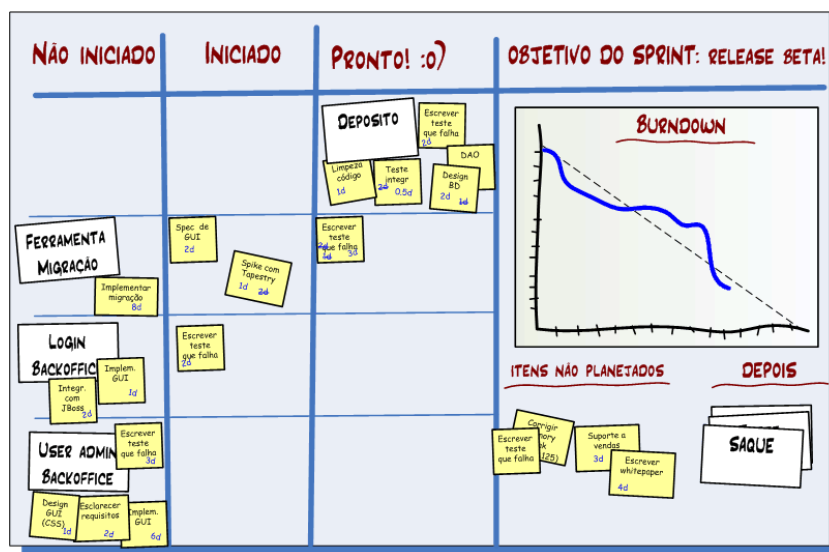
Não iniciado

Iniciado

Pronto! :o)

Objetivo do sprint: release beta!

Deposito

Escrever teste que falha 2d

DAO

Limpeza código 1d

Teste integr 2d 0,5d

Design BD 2d 1d

Burndown

Ferramenta Migração

Implementar migração 8d

Spec de GUI 2d

Spike com Tapestry 1d 2d

Escrever teste que falha 2d 1d 3d

Login Backoffice

Implem. GUI 1d

Integr. com JBoss 2d

Escrever teste que falha 2d

User admin Backoffice

Escrever teste que falha 3d

Design GUI (CSS) 1d

Esclarecer requisitos 2d

Implem. GUI 6d

Itens não planejados

Depois

Corrigir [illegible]ory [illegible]k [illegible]25)

Escrever teste que falha

Suporte a vendas 3d

Escrever whitepaper 4d

Saque